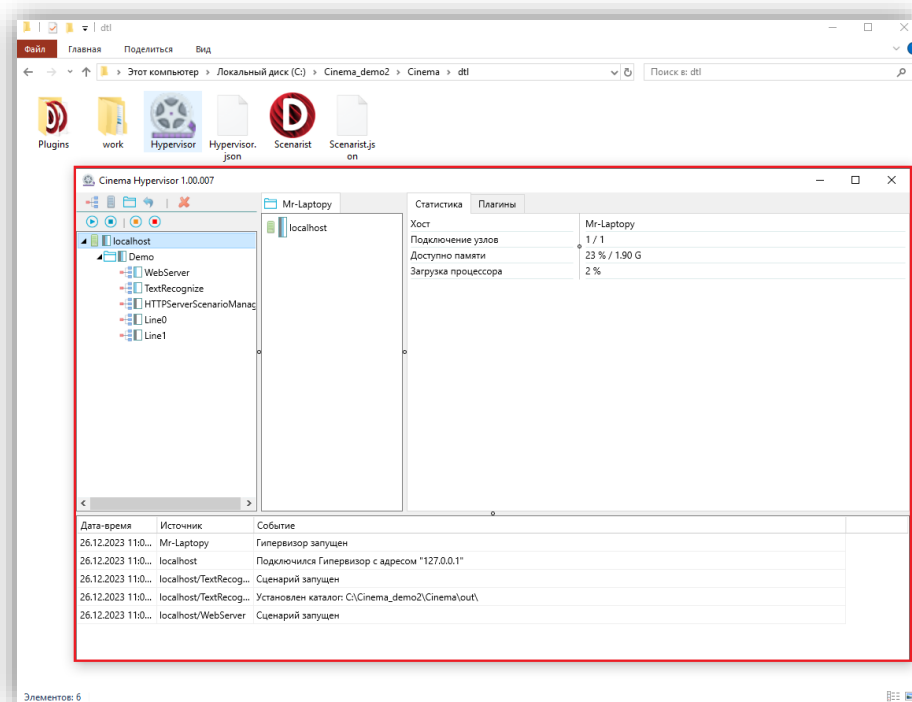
dtl

Файл Главная Поделиться Вид

Этот компьютер › Локальный диск (C:) › Cinema_demo2 › Cinema › dtl

Поиск в: dtl

Plugins work Hypervisor Hypervisor.json Scenarist Scenarist.json

Cinema Hypervisor 1.00.007

localhost
Demo
WebServer
TextRecognize
HTTPServerScenarioManag
Line0
Line1

Mr-Laptopy

localhost

Статистика Плагины

| | |
|---|---|
| Хост | Mr-Laptopy |
| Подключение узлов | 1 / 1 |
| Доступно памяти | 23 % / 1.90 G |
| Загрузка процессора | 2 % |

| Дата-время | Источник | Событие |
|---|---|---|
| 26.12.2023 11:0... | Mr-Laptopy | Гипервизор запущен |
| 26.12.2023 11:0... | localhost | Подключился Гипервизор с адресом "127.0.0.1" |
| 26.12.2023 11:0... | localhost/TextRecog... | Сценарий запущен |
| 26.12.2023 11:0... | localhost/TextRecog... | Установлен каталог: C:\Cinema_demo2\Cinema\out\ |
| 26.12.2023 11:0... | localhost/WebServer | Сценарий запущен |

Элементов: 6